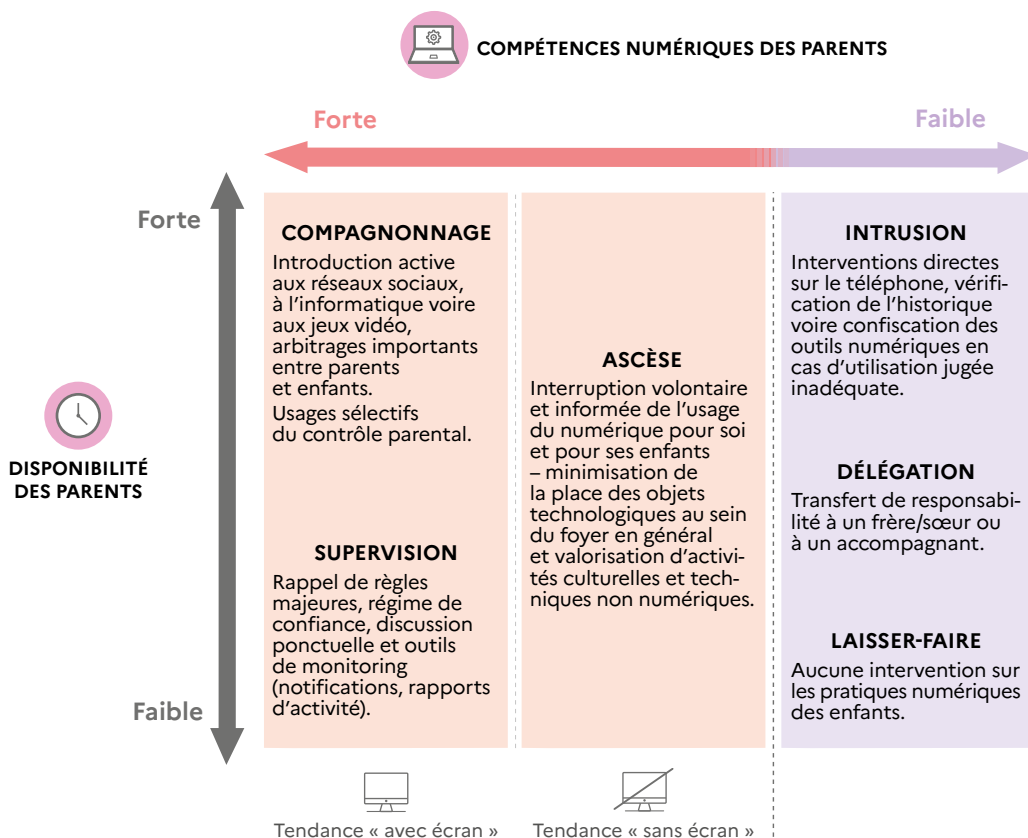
COMPÉTENCES NUMÉRIQUES DES PARENTS

Forte

Faible

Forte

DISPONIBILITÉ DES PARENTS

Faible

COMPAGNONNAGE
Introduction active aux réseaux sociaux, à l'informatique voire aux jeux vidéo, arbitrages importants entre parents et enfants.
Usages sélectifs du contrôle parental.

SUPERVISION
Rappel de règles majeures, régime de confiance, discussion ponctuelle et outils de monitoring (notifications, rapports d'activité).

ASCÈSE
Interruption volontaire et informée de l'usage du numérique pour soi et pour ses enfants – minimisation de la place des objets technologiques au sein du foyer en général et valorisation d'activités culturelles et techniques non numériques.

INTRUSION
Interventions directes sur le téléphone, vérification de l'historique voire confiscation des outils numériques en cas d'utilisation jugée inadéquate.

DÉLÉGATION
Transfert de responsabilité à un frère/sœur ou à un accompagnant.

LAISSER-FAIRE
Aucune intervention sur les pratiques numériques des enfants.

Tendance « avec écran »

Tendance « sans écran »